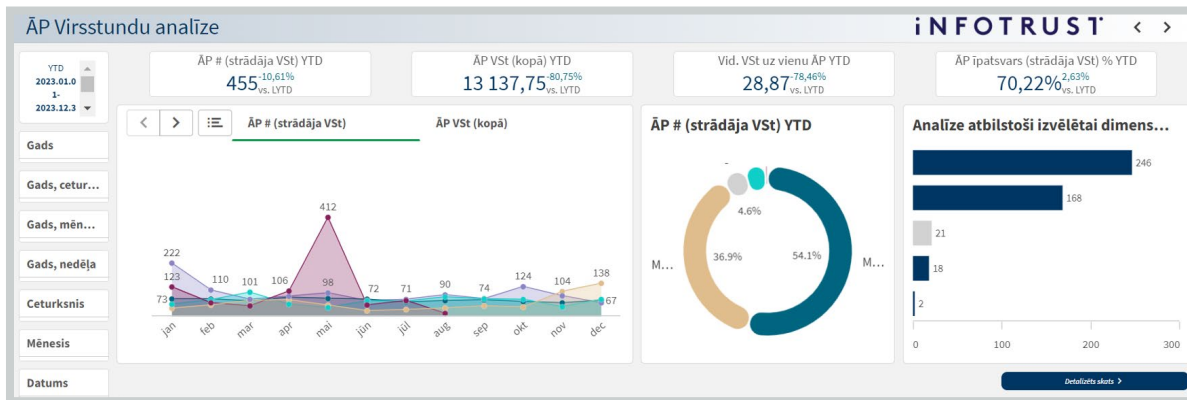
ĀP Virsstundu analīze

iNFOTRUST

YTD
2023.01.0
1-
2023.12.3

ĀP # (strādāja VSt) YTD
455 -10,61% vs. LYTD

ĀP VSt (kopā) YTD
13 137,75 -80,75% vs. LYTD

Vid. VSt uz vienu ĀP YTD
28,87 -78,46% vs. LYTD

ĀP īpatsvars (strādāja VSt) % YTD
70,22% 2,63% vs. LYTD

Gads

Gads, ceturk...

Gads, mēn...

Gads, nedēļa

Ceturksnis

Mēnesis

Datums

ĀP # (strādāja VSt)

ĀP VSt (kopā)

222
123
73
110
101
106
412
98
72
71
90
74
124
104
138
67

jan
feb
mar
apr
mai
jūn
jūl
aug
sep
okt
nov
dec

ĀP # (strādāja VSt) YTD

-
4.6%
M...
36.9%
54.1%
M...

Analīze atbilstoši izvēlētai dimens...

246
168
21
18
2

0
100
200
300

Detalizēts skats